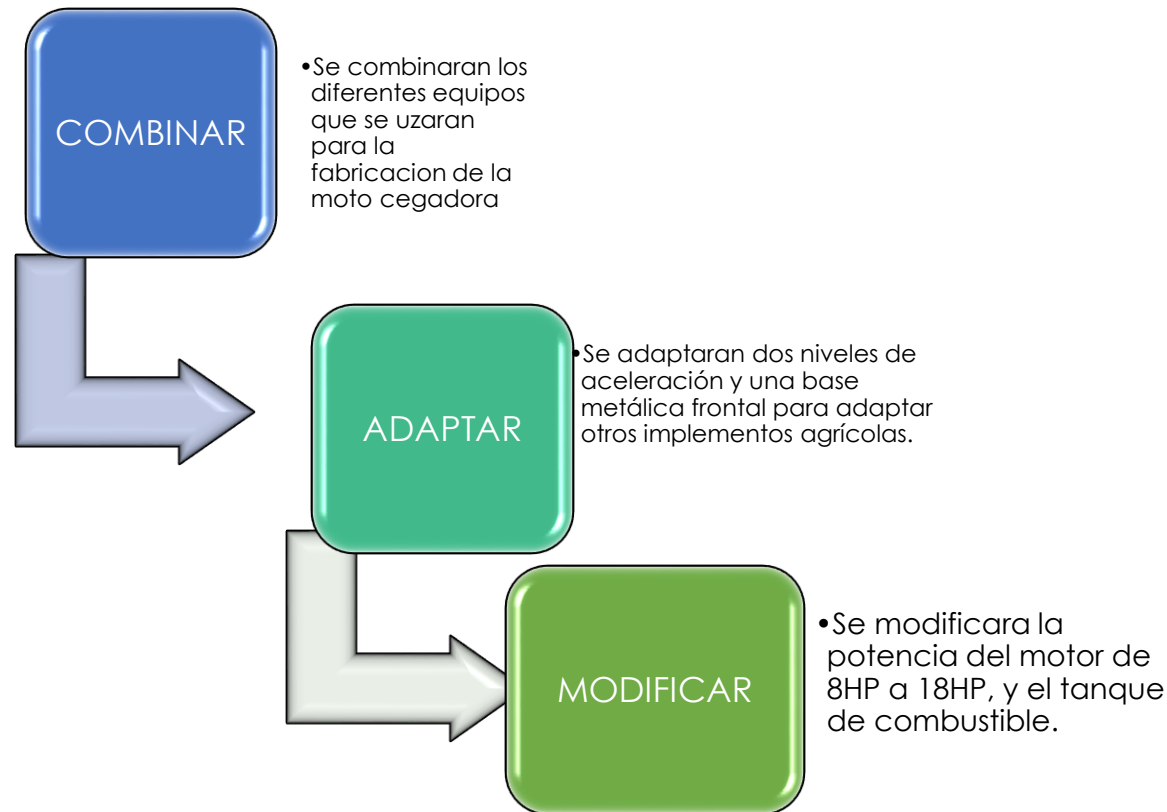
COMBINAR

•Se combinaran los diferentes equipos que se uzaran para la fabricacion de la moto cegadora

ADAPTAR

•Se adaptaran dos niveles de aceleración y una base metálica frontal para adaptar otros implementos agrícolas.

MODIFICAR

•Se modificara la potencia del motor de 8HP a 18HP, y el tanque de combustible.